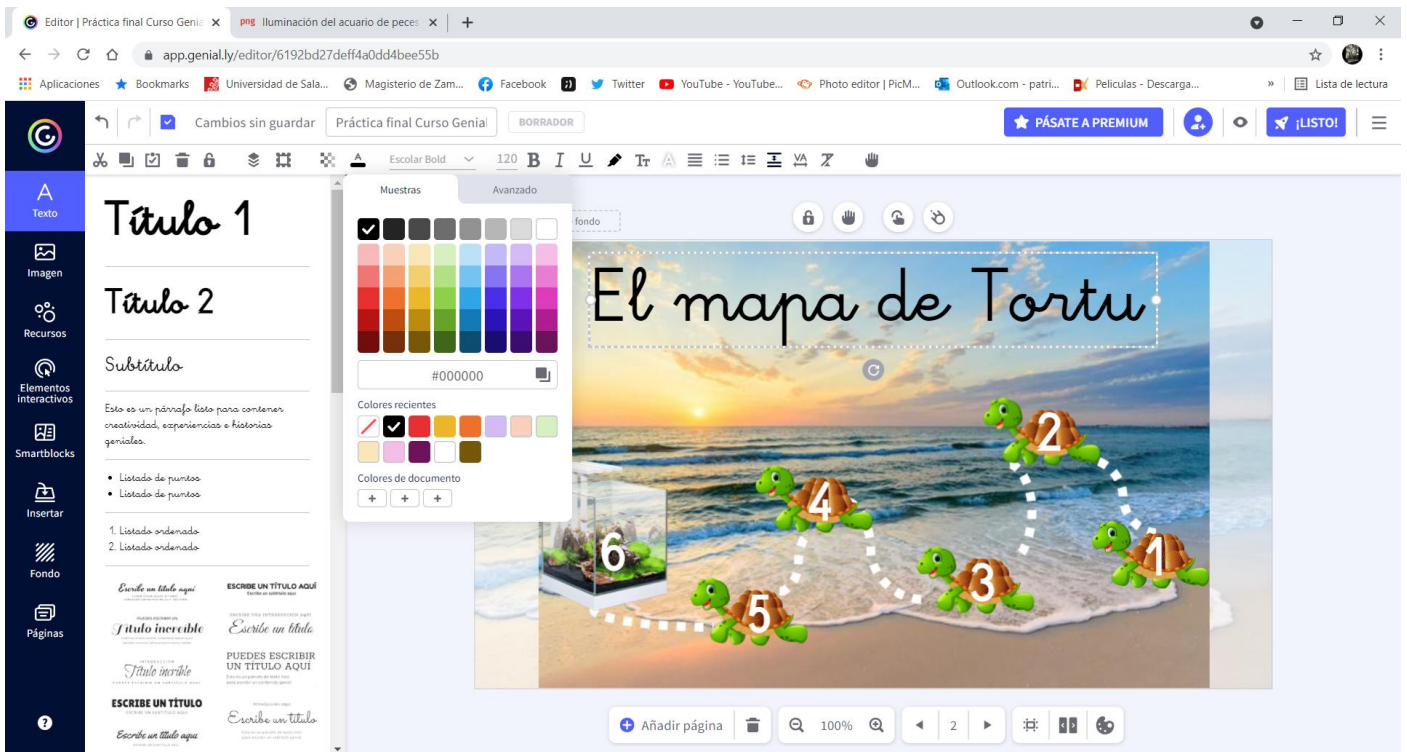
Editor | Práctica final Curso Genia ×
png Iluminación del acuario de peces ×
+

app.genial.ly/editor/6192bd27deff4a0dd4bee55b

Aplicaciones Bookmarks Universidad de Sala... Magisterio de Zam... Facebook Twitter YouTube - YouTube... Photo editor | PicM... Outlook.com - patri... Peliculas - Descarga... » Lista de lectura

Cambios sin guardar
Práctica final Curso Genial
BORRADOR
PÁSATE A PREMIUM
¡LISTO!

Escolar Bold 120

A
Texto
Imagen
Recursos
Elementos interactivos
Smartblocks
Insertar
Fondo
Páginas

Título 1
Título 2
Subtítulo
Esto es un párrafo listo para contener creatividad, experiencias e historias geniales.
• Listado de puntos
• Listado de puntos
1. Listado ordenado
2. Listado ordenado

Escribe un título aquí
ESCRIBE UN TÍTULO AQUÍ
Título increíble
Escribe un título
Título increíble
PUEDES ESCRIBIR UN TÍTULO AQUÍ
ESCRIBE UN TÍTULO
Escribe un título
Escribe un título aquí

Muestras
Avanzado
#000000
Colores recientes
Colores de documento
+ + +

fondo

El mapa de Tortu

1
2
3
4
5
6

Añadir página
100%
2